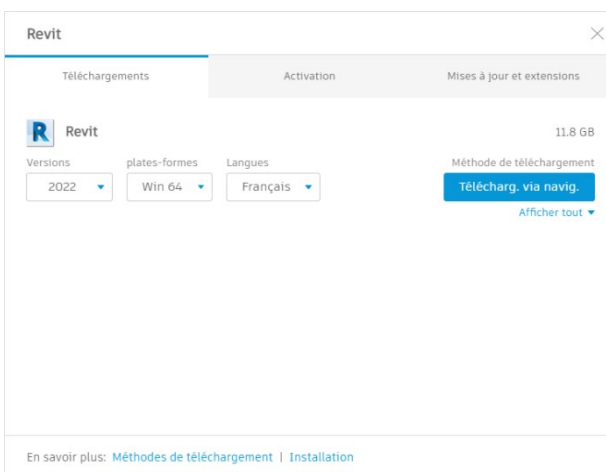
Revit

Téléchargements | Activation | Mises à jour et extensions

R Revit

11.8 GB

Versions
2022

plates-formes
Win 64

Langues
Français

Méthode de téléchargement
Télécharg. via navig.

Afficher tout

En savoir plus: Méthodes de téléchargement | Installation